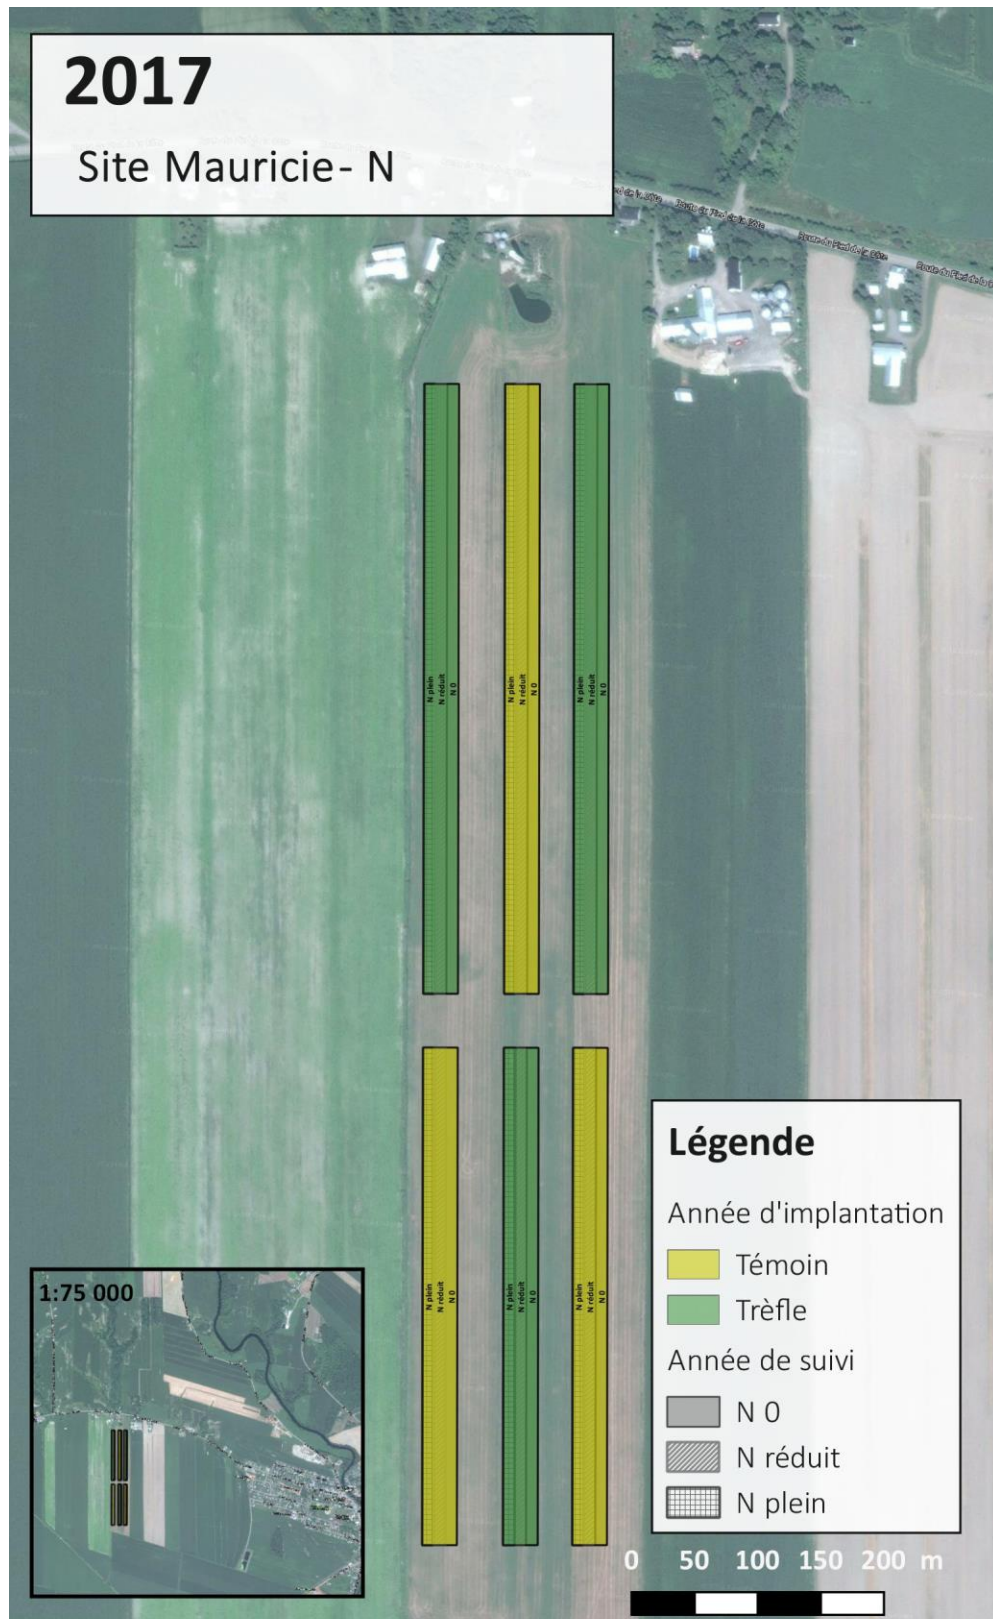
2017
Site Mauricie- N

Route du Pied-de-la-Côte

N plein N réduit N 0

N plein N réduit N 0

N plein N réduit N 0

N plein N réduit N 0

N plein N réduit N 0

N plein N réduit N 0

1:75 000

Légende
Année d'implantation
Témoin
Trèfle
Année de suivi
N 0
N réduit
N plein

0 50 100 150 200 m